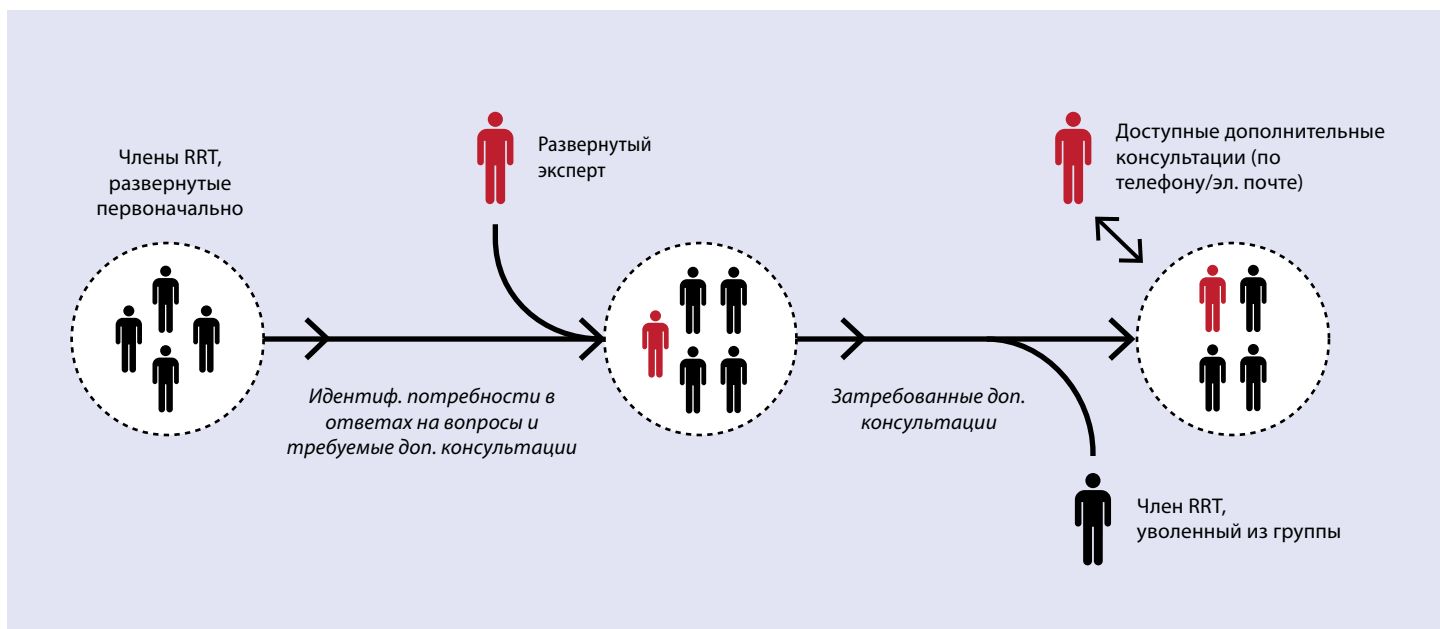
Члены RRT, развернутые первоначально

Развернутый эксперт

Доступные дополнительные консультации (по телефону/эл. почте)

Идентиф. потребности в ответах на вопросы и требуемые доп. консультации

Затребованные доп. консультации

Член RRT, уволенный из группы